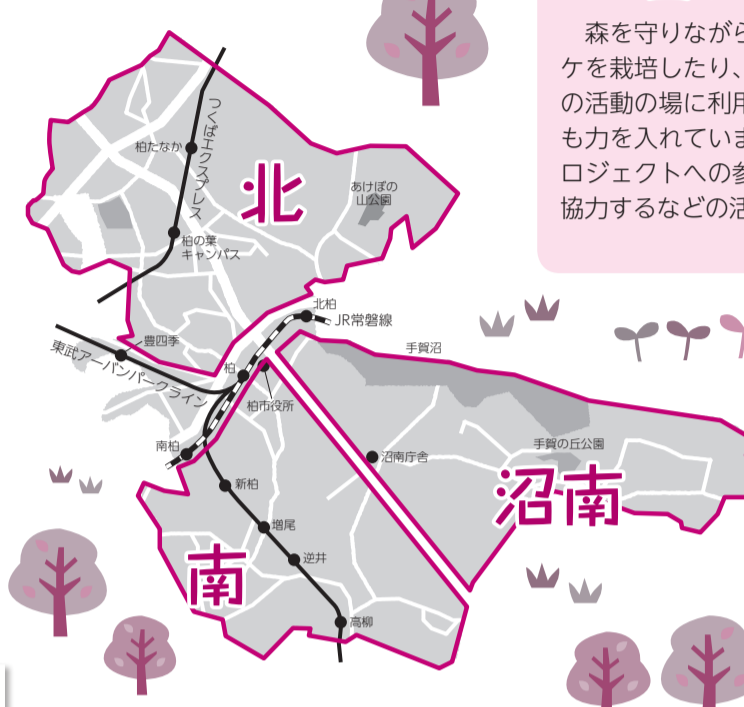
森を守りながら
ケを栽培したり、
の活動の場に利用
も力を入れていま
ロジェクトへの参
協力するなどの活

つくばエクスプレス
柏たなか
柏の葉キャンパス
北
あけぼの山公園
北柏
JR常磐線
豊四季
東武アーバンパークライン
柏
柏市役所
手賀沼
南柏
沼南庁舎
手賀の丘公園
新柏
沼南
増尾
逆井
南
高柳